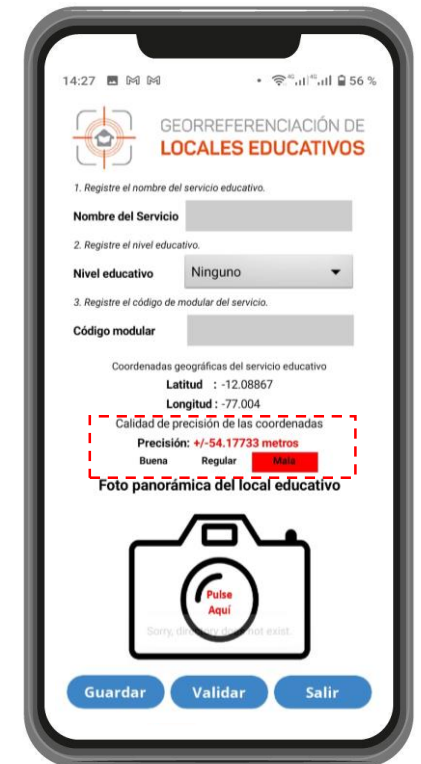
14:27 56 %

GEORREFERENCIACIÓN DE
LOCALES EDUCATIVOS

1. Registre el nombre del servicio educativo.

Nombre del Servicio

2. Registre el nivel educativo.

Nivel educativo Ninguno

3. Registre el código de modular del servicio.

Código modular

Coordenadas geográficas del servicio educativo

Latitud : -12.08867

Longitud : -77.004

Calidad de precisión de las coordenadas

Precisión: +/-54.17733 metros

Buena Regular Mala

Foto panorámica del local educativo

Pulse Aquí

Sorry, directory does not exist.

Guardar Validar Salir